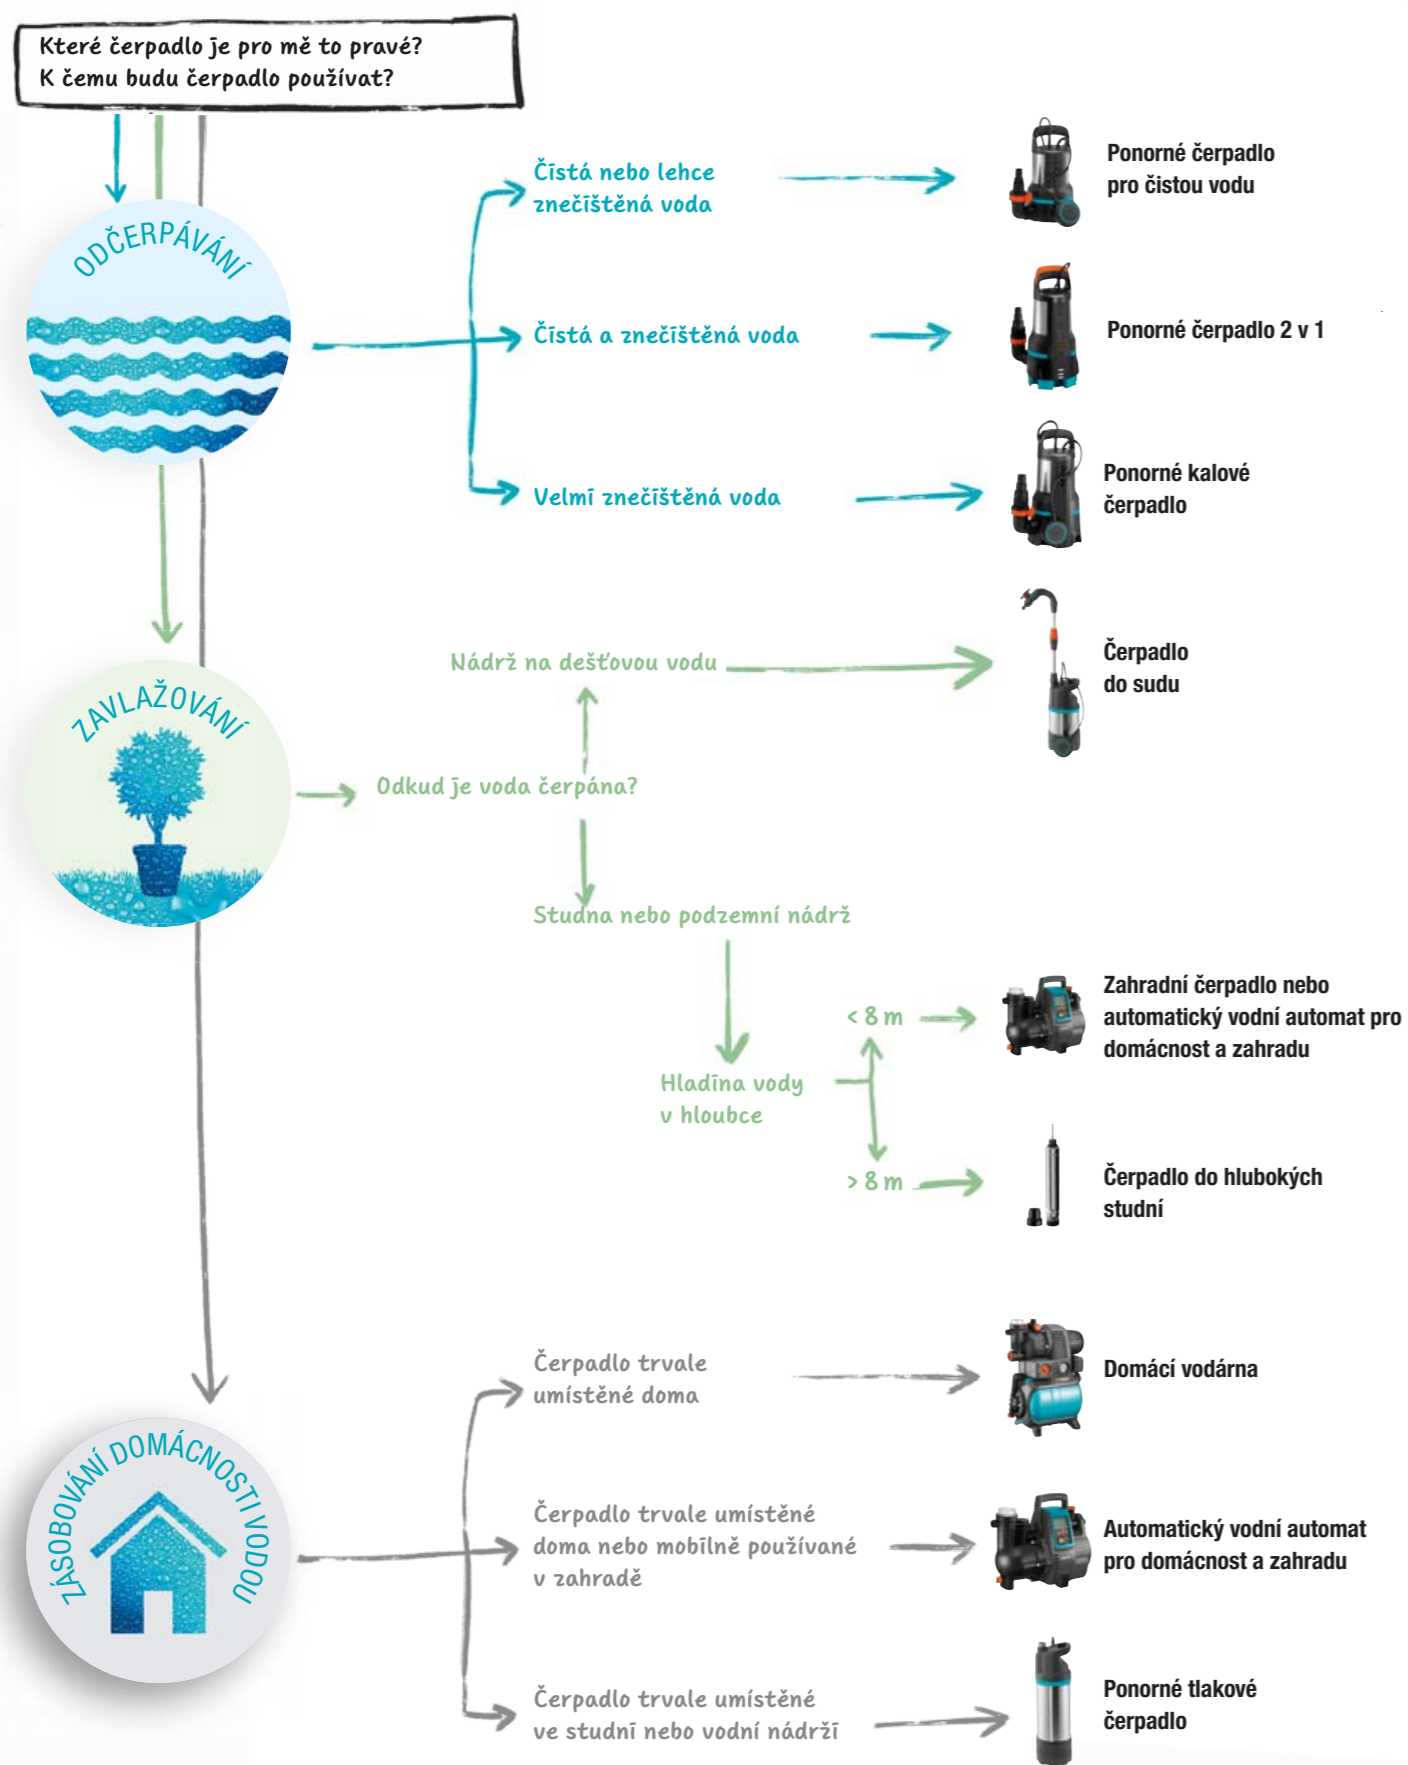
Které čerpadlo je pro mě to pravé?
K čemu budu čerpadlo používat?

ODČERPÁVÁNÍ

Čistá nebo lehce znečištěná voda

Ponorné čerpadlo pro čistou vodu

Čistá a znečištěná voda

Ponorné čerpadlo 2 v 1

Velmi znečištěná voda

Ponorné kalové čerpadlo

ZAVLAŽOVÁNÍ

Nádrž na dešťovou vodu

Čerpadlo do sudu

Odkud je voda čerpána?

Studna nebo podzemní nádrž

Hladina vody v hloubce

< 8 m

Zahradní čerpadlo nebo automatický vodní automat pro domácnost a zahradu

> 8 m

Čerpadlo do hlubokých studní

ZÁSOBOVÁNÍ DOMÁCNOSTI VODOU

Čerpadlo trvale umístěné doma

Domácí vodárna

Čerpadlo trvale umístěné doma nebo mobilně používané v zahradě

Automatický vodní automat pro domácnost a zahradu

Čerpadlo trvale umístěné ve studni nebo vodní nádrži

Ponorné tlakové čerpadlo